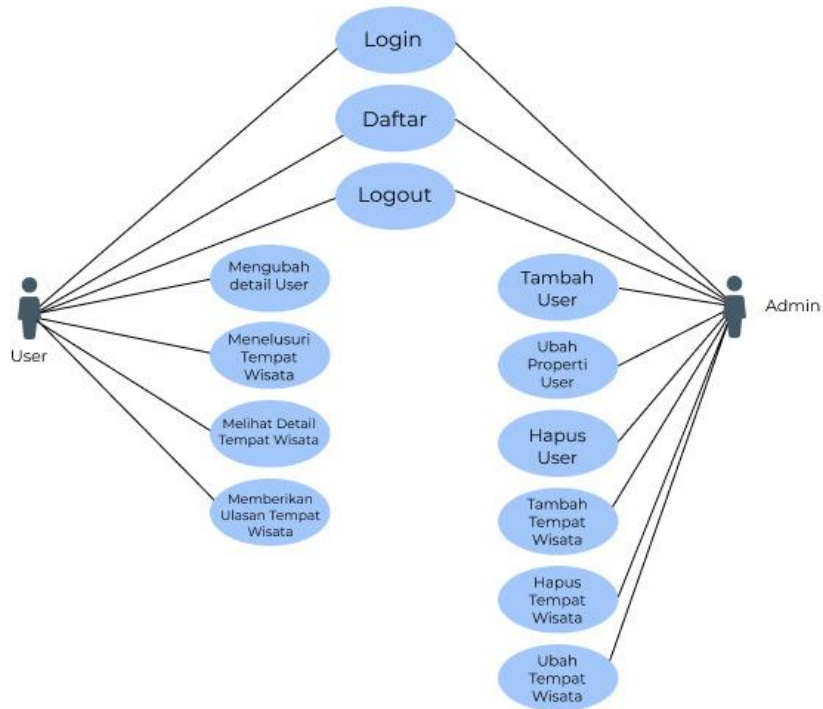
Login

Daftar

Logout

User

Mengubah detail User

Menelusuri Tempat Wisata

Melihat Detail Tempat Wisata

Memberikan Ulasan Tempat Wisata

Admin

Tambah User

Ubah Properti User

Hapus User

Tambah Tempat Wisata

Hapus Tempat Wisata

Ubah Tempat Wisata